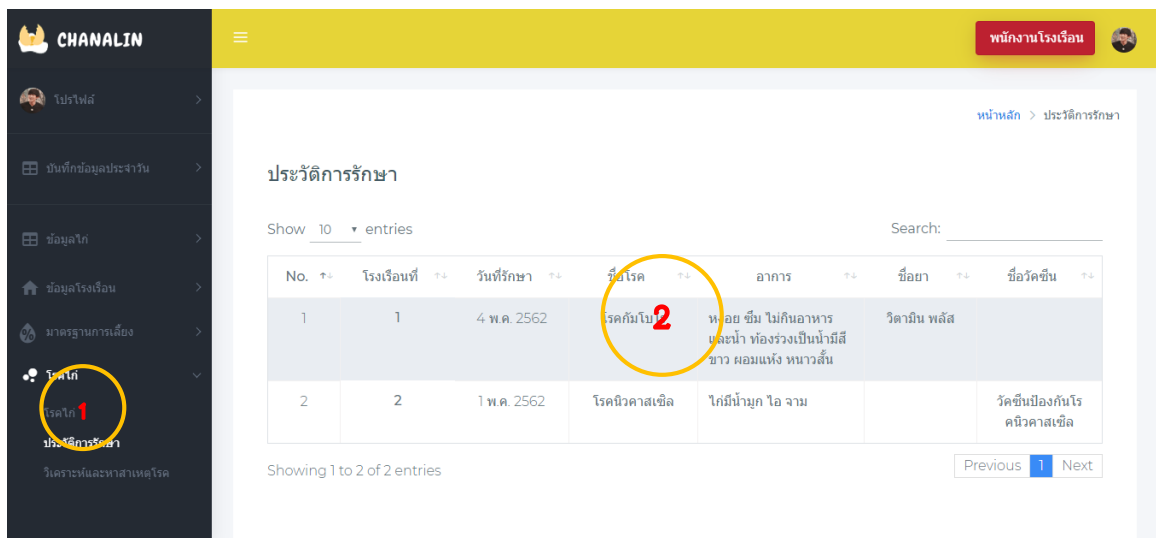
CHANALIN

โปรไฟล์

บันทึกข้อมูลประจำวัน

ข้อมูลไก่

ข้อมูลโรงเรือน

มาตรฐานการเลี้ยง

โรคไก่

โรคไก่ 1

ประวัติการรักษา

วิเคราะห์และหาสาเหตุโรค

พนักงานโรงเรือน

หน้าหลัก > ประวัติการรักษา

ประวัติการรักษา

Show 10 entries

Search:

| No. | โรงเรือนที่ | วันที่รักษา | ชื่อโรค | อาการ | ชื่อยา | ชื่อวัคซีน |
|---|---|---|---|---|---|---|
| 1 | 1 | 4 พ.ค. 2562 | โรคกัมโบ 2 | หงอย ซึม ไม่กินอาหารและน้ำ ท้องร่วงเป็นน้ำมีสีขาว ผอมแห้ง หนาวสั่น | วิตามิน พลัส | |
| 2 | 2 | 1 พ.ค. 2562 | โรคนิวคาสเซิล | ไก่มีน้ำมูก ไอ จาม | | วัคซีนป้องกันโรคนิวคาสเซิล |

Showing 1 to 2 of 2 entries

Previous 1 Next